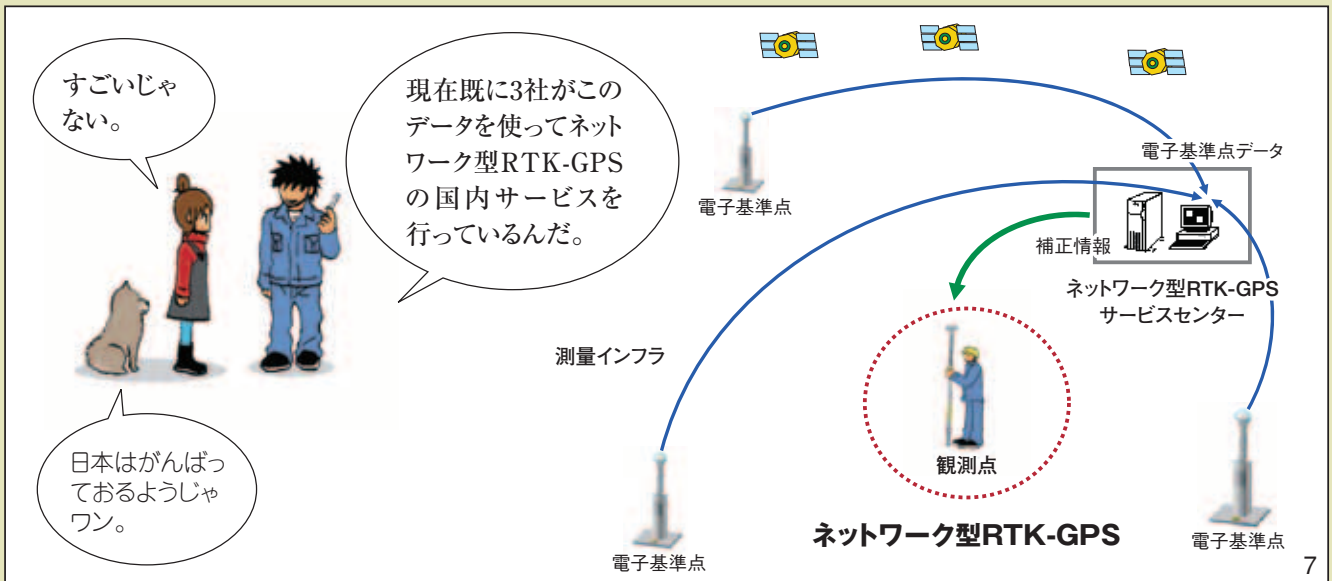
すごいじゃない。

現在既に3社がこのデータを使ってネットワーク型RTK-GPSの国内サービスを行っているんだ。

日本はがんばっておるようじゃワン。

電子基準点データ

電子基準点

補正情報

ネットワーク型RTK-GPS
サービスセンター

測量インフラ

観測点

ネットワーク型RTK-GPS

電子基準点

電子基準点

7